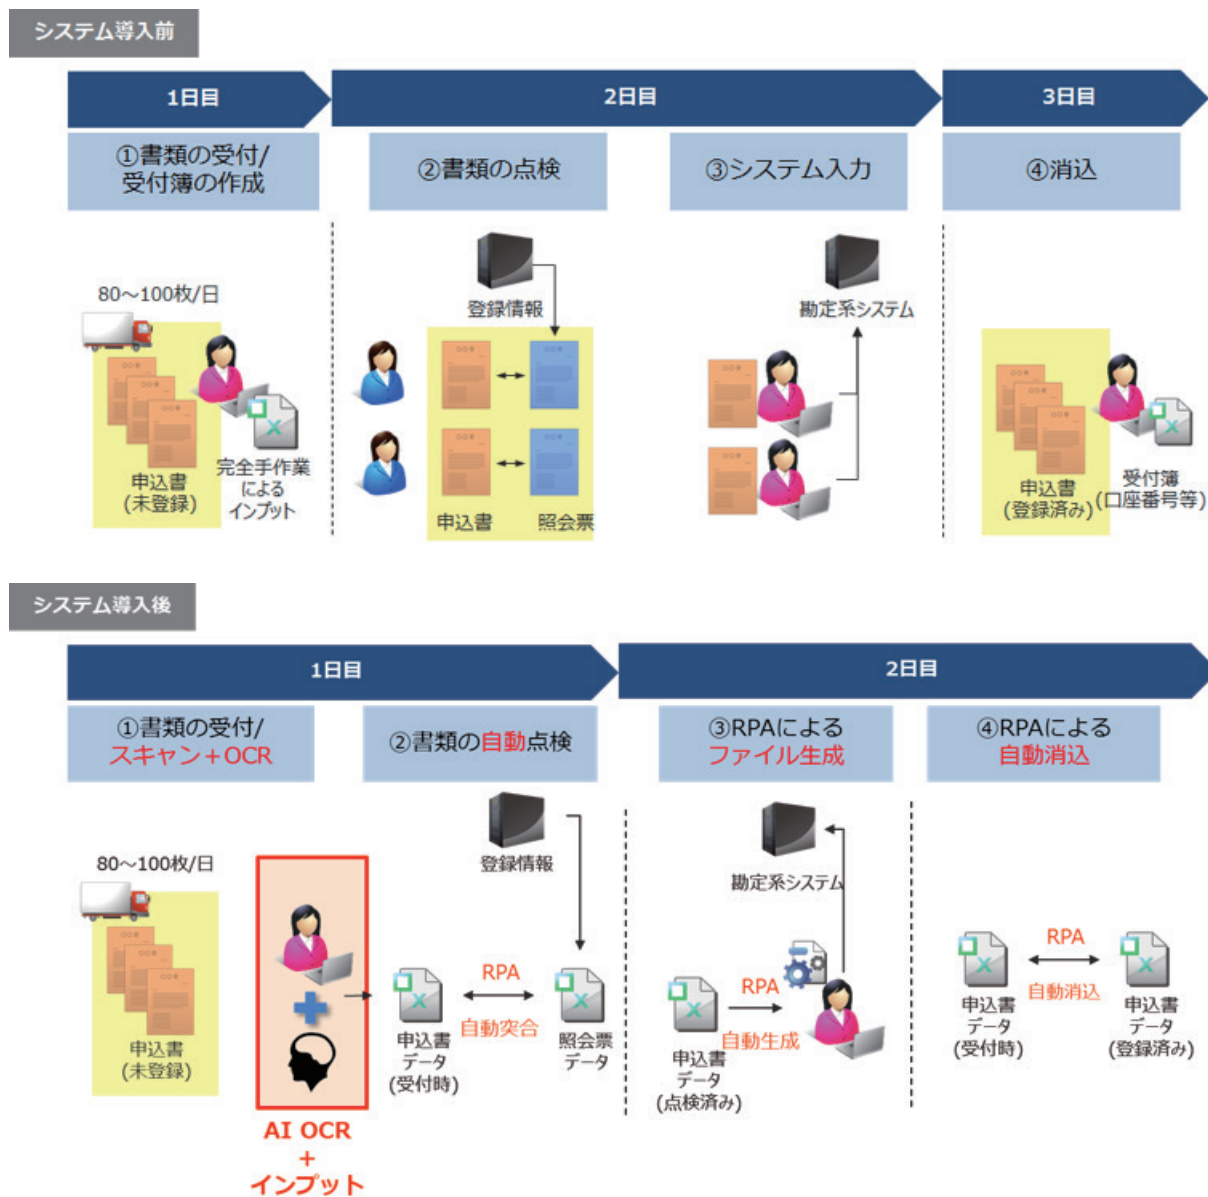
システム導入前

1日目

2日目

3日目

①書類の受付/受付簿の作成

②書類の点検

③システム入力

④消込

80～100枚/日

申込書(未登録)

完全手作業による インプット

登録情報

申込書

照会票

勘定系システム

申込書(登録済み)

受付簿(口座番号等)

システム導入後

1日目

2日目

①書類の受付/スキャン＋OCR

②書類の自動点検

③RPAによるファイル生成

④RPAによる自動消込

80～100枚/日

申込書(未登録)

AI OCR ＋ インプット

登録情報

申込書データ(受付時)

RPA

自動突合

照会票データ

勘定系システム

RPA

自動生成

申込書データ(点検済み)

申込書データ(受付時)

RPA

自動消込

申込書データ(登録済み)